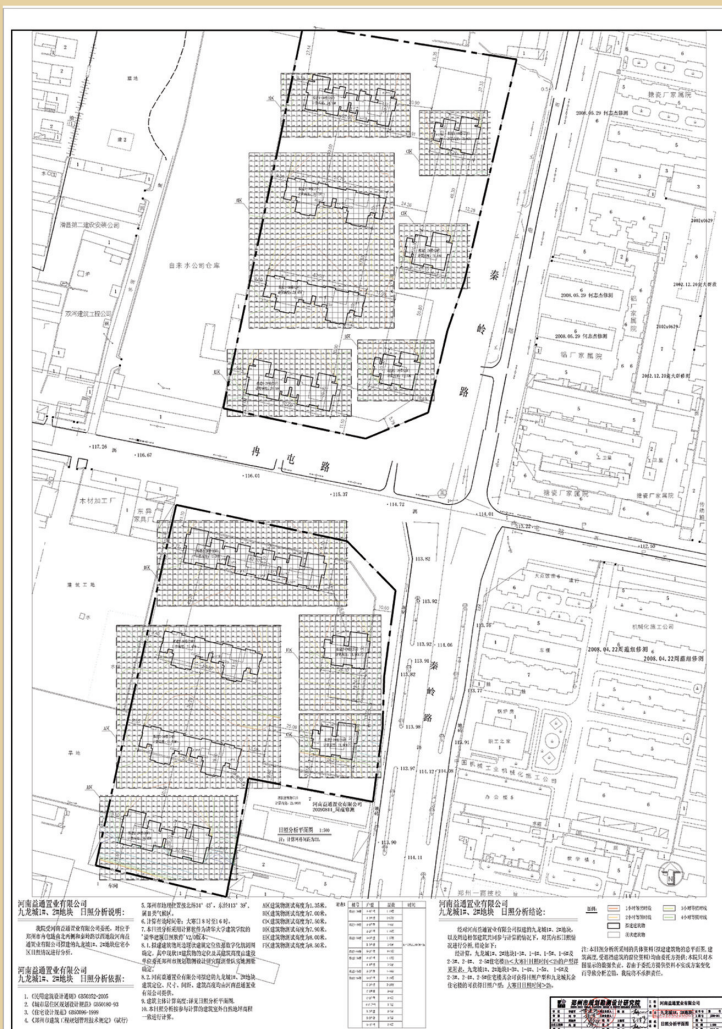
秦
岭
路

冉 屯 路

秦
岭
路

2008.05.29 柯志杰移测
2008.05.29 柯志杰移测
2008.05.29 柯志杰移测
2008.12.26 宋友彬
2008.12.26 宋友彬移测
2008.04.22周灌相移测
2008.04.22周灌相移测

捷瑞厂家属院
捷瑞厂家属院
第二建筑安装公司
木材加工厂
郑州一颗螺栓厂

河南益通置业有限公司
2009.8.4 周灌相测

日照分析平面图 1:500

河南益通置业有限公司
九龙城1#、2#地块 日照分析说明：

河南益通置业有限公司
九龙城1#、2#地块 日照分析依据：
1.《民用建筑设计通则》GB50352-2005
2.《城市居住区规划设计规范》GB50180-93
3.《住宅设计规范》GB50096-1999
4.《郑州市建筑工程规划管理技术规定》(试行)

河南益通置业有限公司
九龙城1#、2#地块 日照分析结论：

郑州市规划勘测设计研究院
河南益通置业有限公司
九龙城1#、2#地块
日照分析平面图